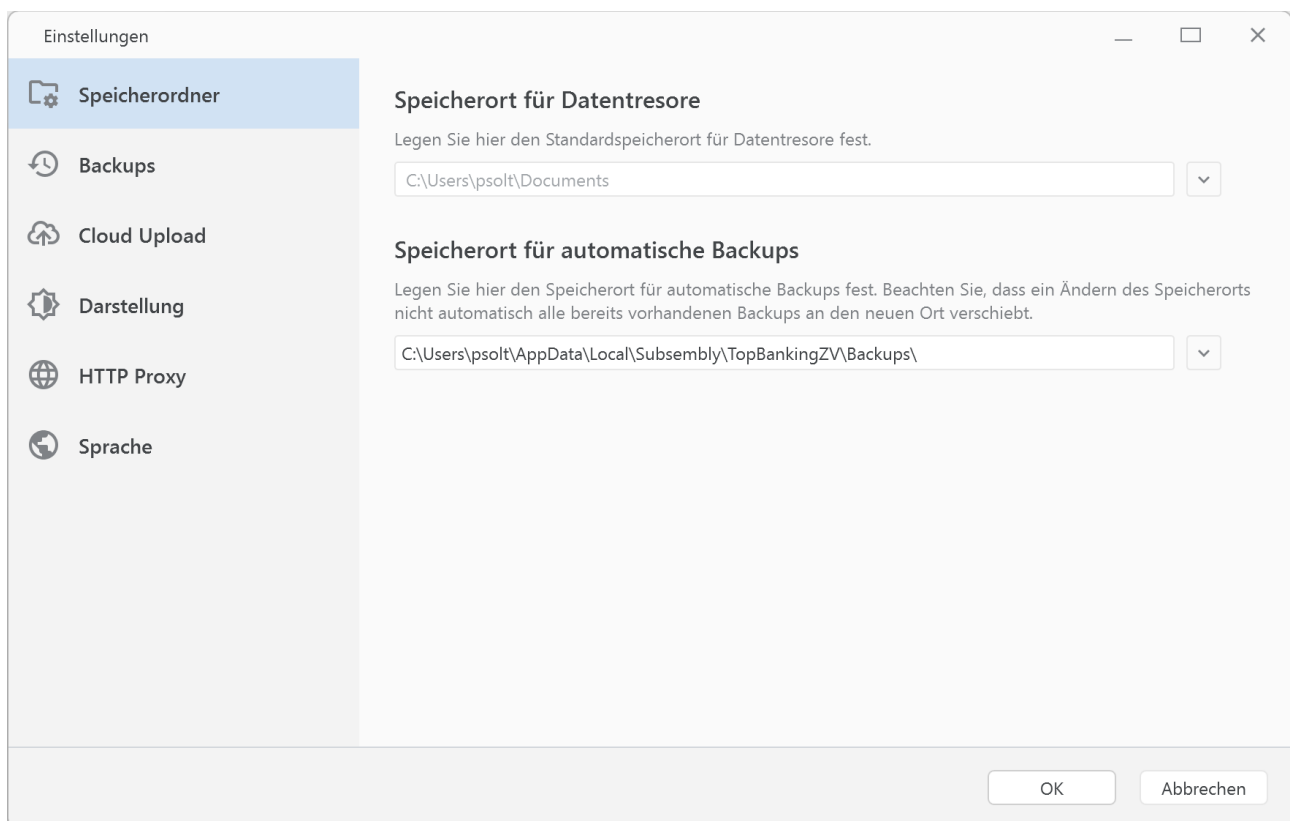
Einstellungen

Speicherordner

Backups

Cloud Upload

Darstellung

HTTP Proxy

Sprache

Speicherort für Datentresore

Legen Sie hier den Standardspeicherort für Datentresore fest.

C:\Users\psolt\Documents

Speicherort für automatische Backups

Legen Sie hier den Speicherort für automatische Backups fest. Beachten Sie, dass ein Ändern des Speicherorts nicht automatisch alle bereits vorhandenen Backups an den neuen Ort verschiebt.

C:\Users\psolt\AppData\Local\Subsembly\TopBankingZV\Backups\

OK

Abbrechen